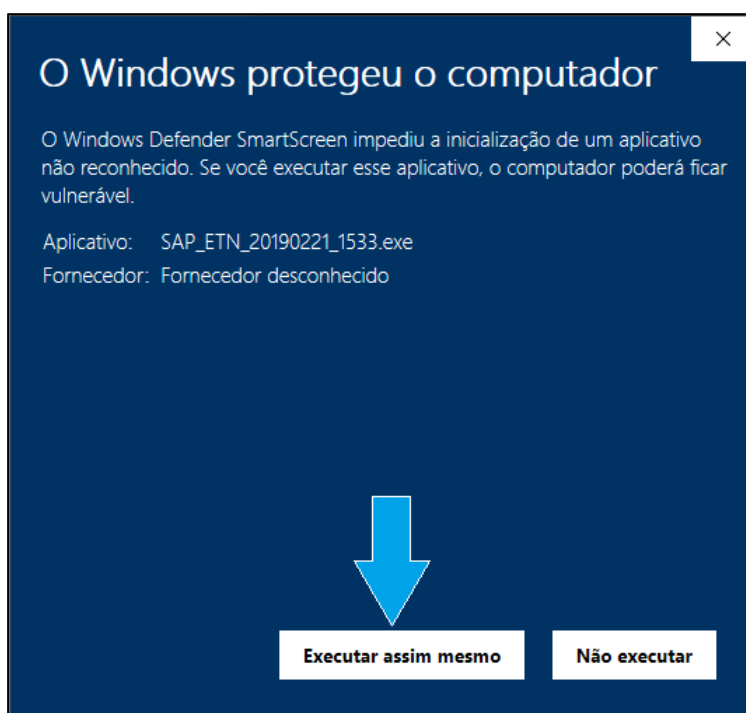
×

O Windows protegeu o computador

O Windows Defender SmartScreen impediu a inicialização de um aplicativo não reconhecido. Se você executar esse aplicativo, o computador poderá ficar vulnerável.

Aplicativo: SAP_ETN_20190221_1533.exe
Fornecedor: Fornecedor desconhecido

Executar assim mesmo

Não executar